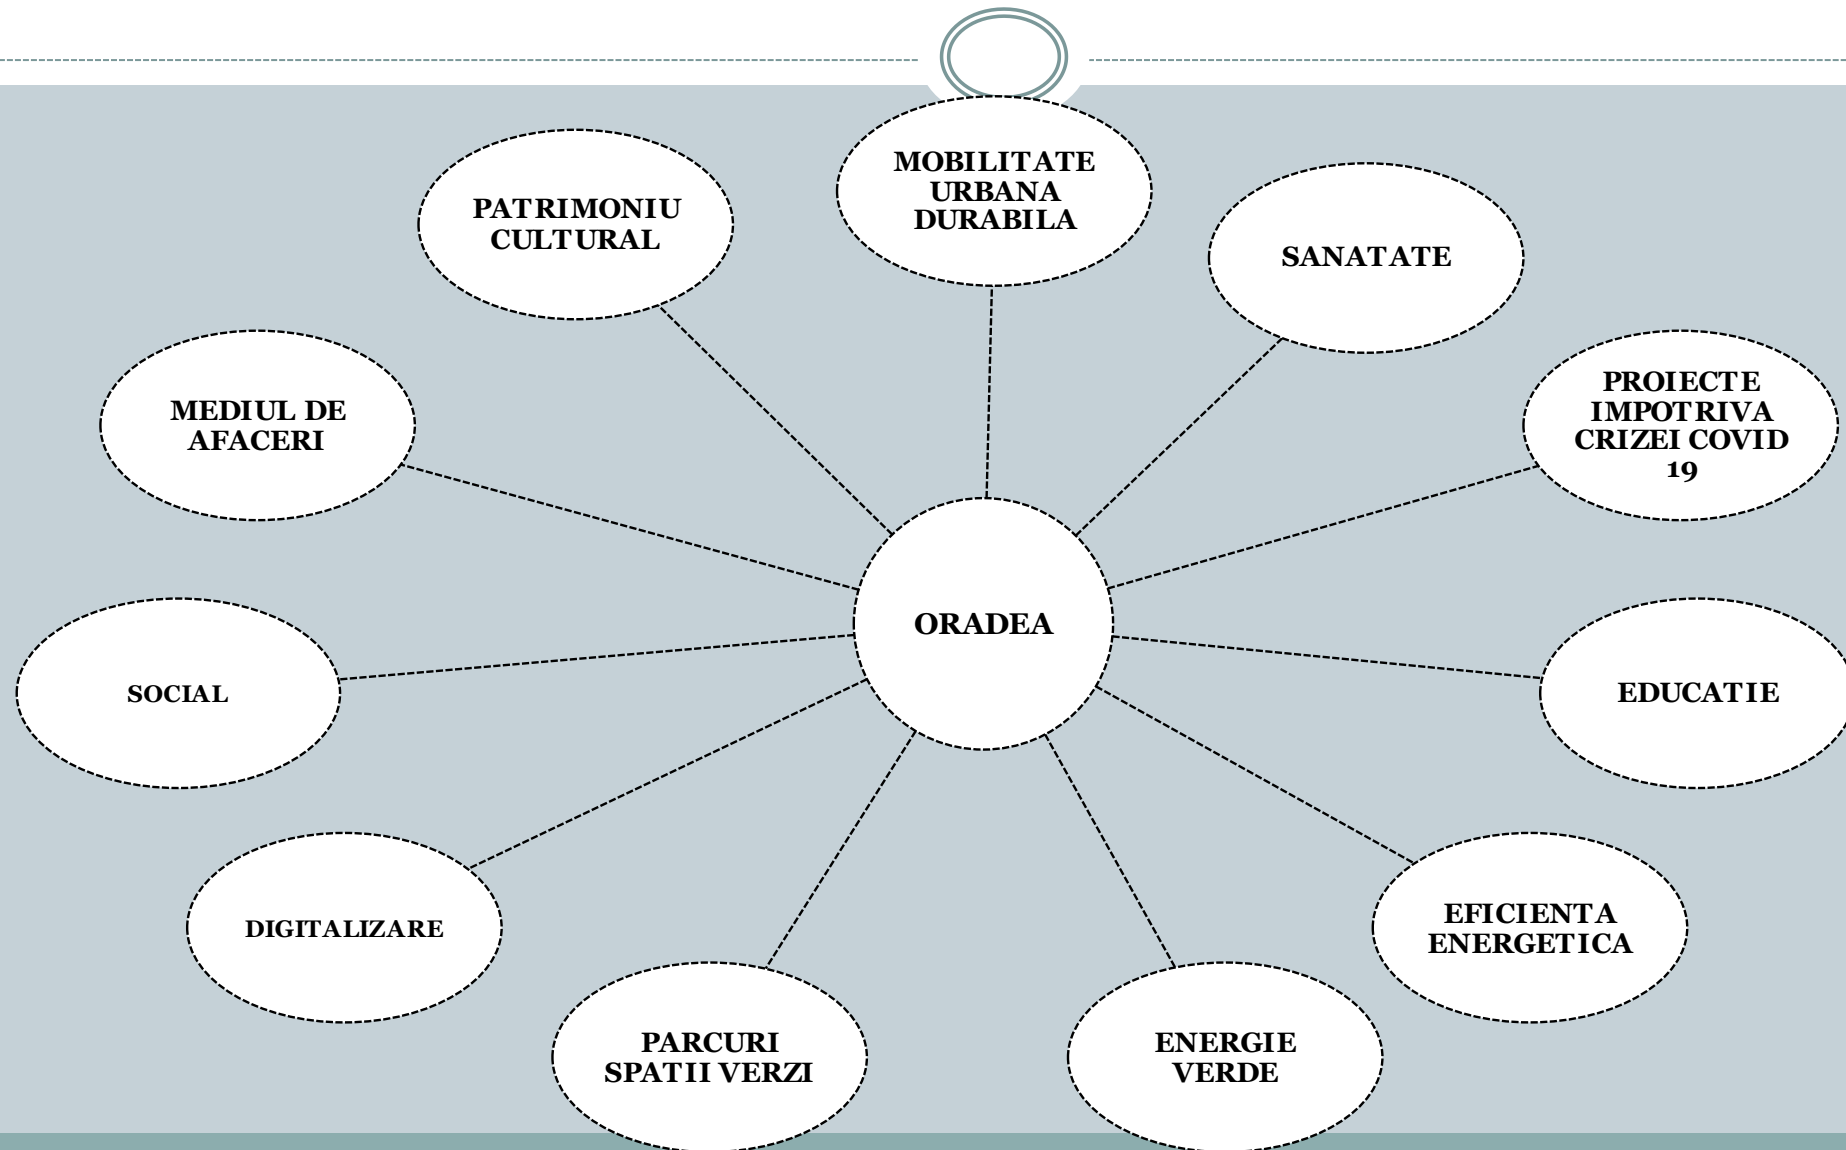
MOBILITATE URBANA DURABILA

PATRIMONIU CULTURAL

SANATATE

MEDIUL DE AFACERI

PROIECTE IMPOTRIVA CRIZEI COVID 19

ORADEA

SOCIAL

EDUCATIE

DIGITALIZARE

EFICIENTA ENERGETICA

PARCURI SPATII VERZI

ENERGIE VERDE